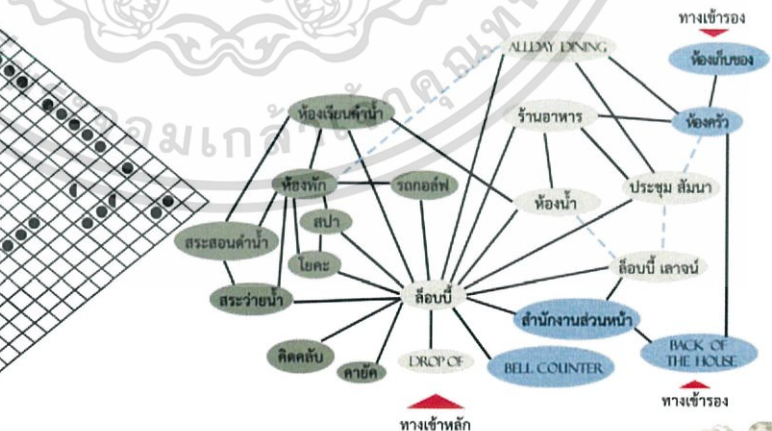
ทางเข้ารอง

ห้องเก็บของ

ALLDAY DINING

ห้องเรียนดำน้ำ

ร้านอาหาร

ห้องครัว

ห้องพัก

รถกอล์ฟ

ประชุม สัมนา

ห้องน้ำ

สปา

สระสอนดำน้ำ

โยคะ

ล็อบบี้ เลาจน์

สระว่ายน้ำ

ล็อบบี้

สำนักงานส่วนหน้า

BACK OF THE HOUSE

คิดคลับ

คาฮัด

DROP OF

BELL COUNTER

ทางเข้ารอง

ทางเข้าหลัก